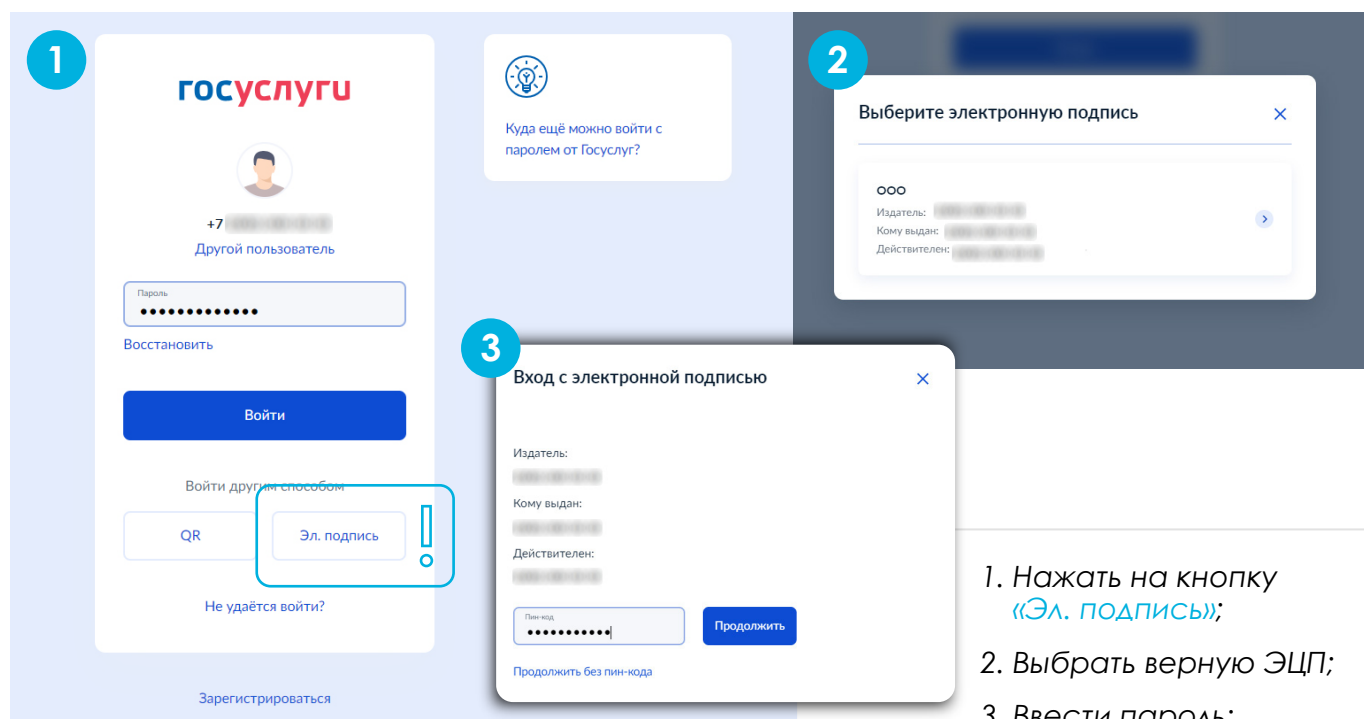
1

госуслуги

+7 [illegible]

Другой пользователь

Пароль
•••••••••••••

Восстановить

Войти

Войти другим способом

QR

Эл. подпись

Не удаётся войти?

Зарегистрироваться

Куда ещё можно войти с паролем от Госуслуг?

2

Выберите электронную подпись

ООО
Издатель: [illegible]
Кому выдан: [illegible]
Действителен: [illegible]

3

Вход с электронной подписью

Издатель:
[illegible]
Кому выдан:
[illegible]
Действителен:
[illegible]

Пин-код
•••••••••••

Продолжить

Продолжить без пин-кода

1. Нажать на кнопку «Эл. подпись»;

2. Выбрать верную ЭЦП;

3. Ввести пароль;